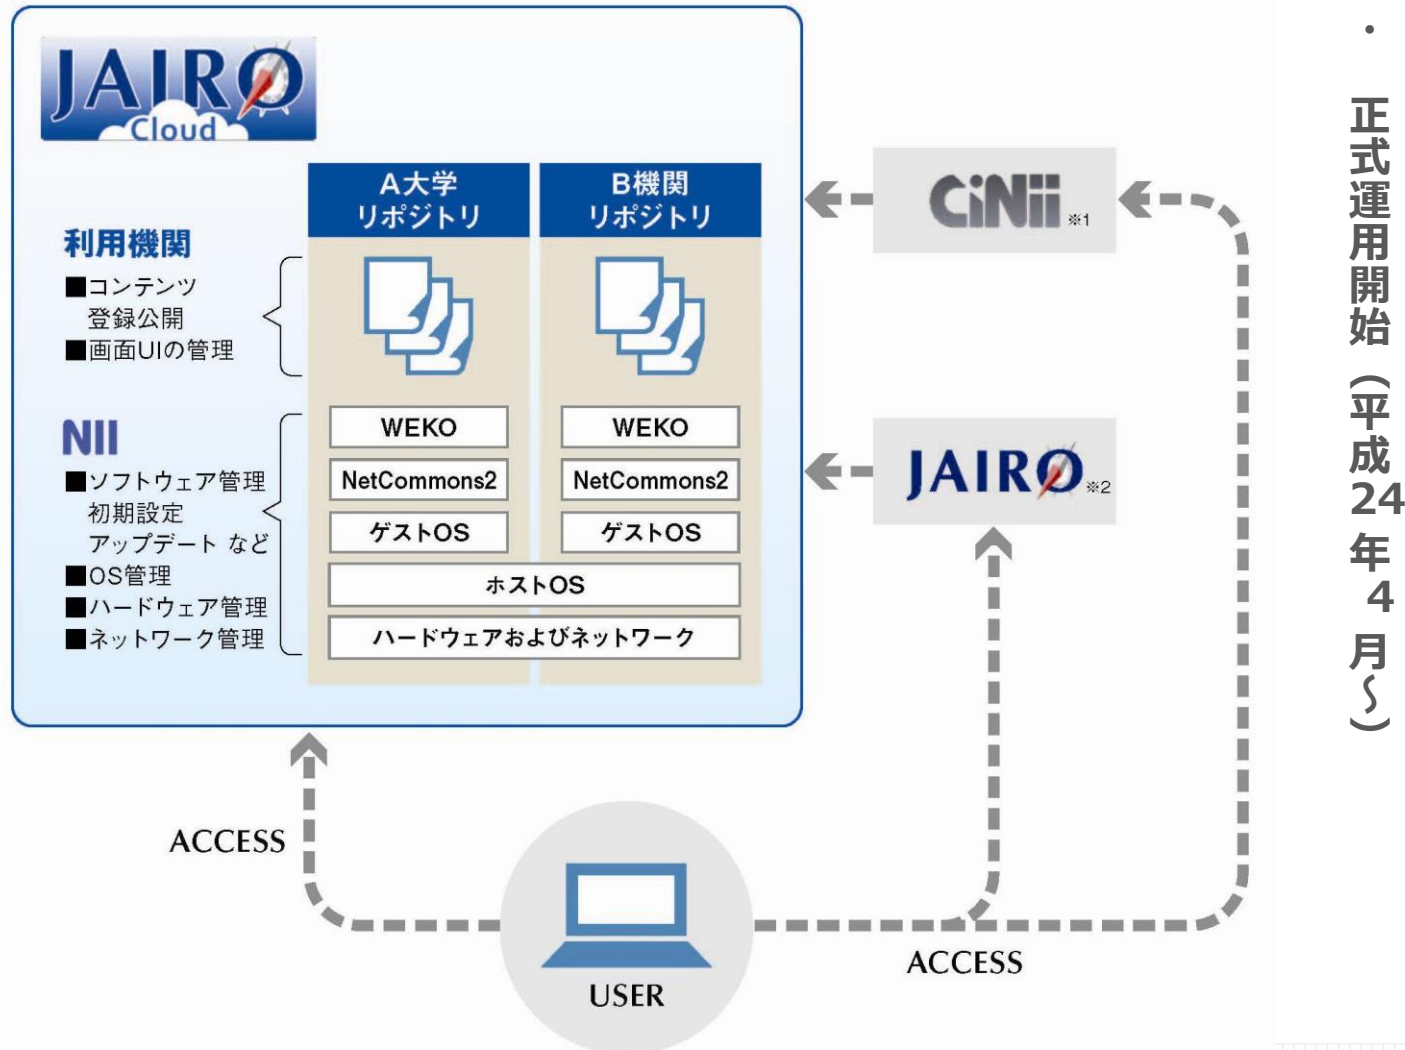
JAIRO Cloud

利用機関
■コンテンツ登録公開
■画面UIの管理

NII
■ソフトウェア管理 初期設定 アップデート など
■OS管理
■ハードウェア管理
■ネットワーク管理

A大学 リポジトリ

B機関 リポジトリ

WEKO

NetCommons2

ゲストOS

WEKO

NetCommons2

ゲストOS

ホストOS

ハードウェアおよびネットワーク

CiNii ※1

JAIRO ※2

ACCESS

USER

ACCESS

・正式運用開始（平成24年4月～）